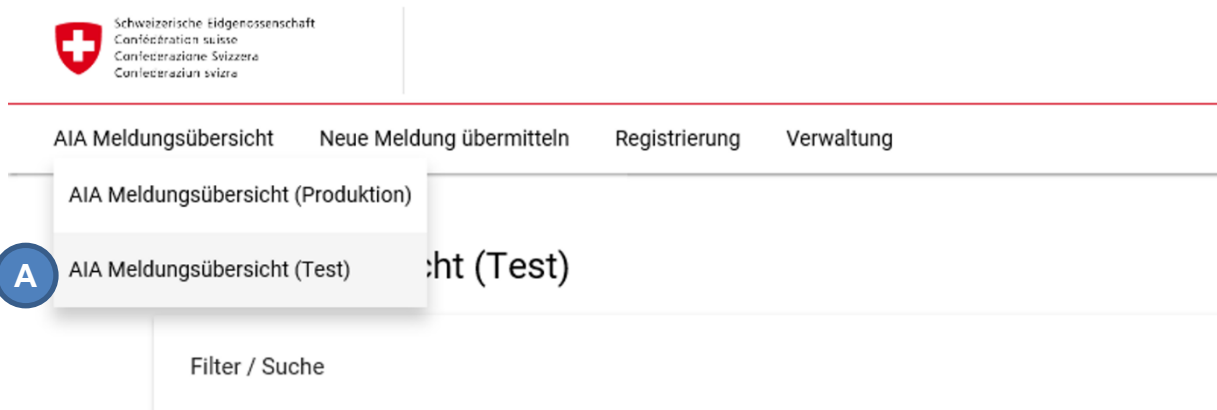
Schweizerische Eidgenossenschaft
Confédération suisse
Confederazione Svizzera
Confederaziun svizra

AIA Meldungsübersicht   Neue Meldung übermitteln   Registrierung   Verwaltung

AIA Meldungsübersicht (Produktion)

A

AIA Meldungsübersicht (Test)

cht (Test)

Filter / Suche